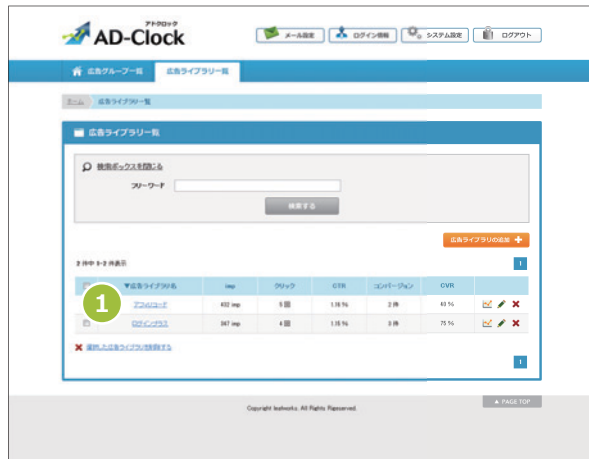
アドクロック
AD-Clock

メール設定 ログイン情報 システム設定 ログアウト

広告グループ一覧 広告ライブラリー一覧

ホーム 広告ライブラリー一覧

広告ライブラリー一覧

検索ボックスを閉じる

フリーワード

検索する

広告ライブラリの追加

2 件中 1-2 件表示

1

| | ▼広告ライブラリ名 | imp | クリック | CTR | コンバージョン | CVR | |
|---|---|---|---|---|---|---|---|
| | アフィリコード | 432 imp | 5 回 | 1.16 % | 2 件 | 40 % | |
| | ログインクラス | 347 imp | 4 回 | 1.15 % | 3 件 | 75 % | |

1

選択した広告ライブラリを削除する

1

Copyright leadworks. All Rights Reserved.

▲ PAGE TOP